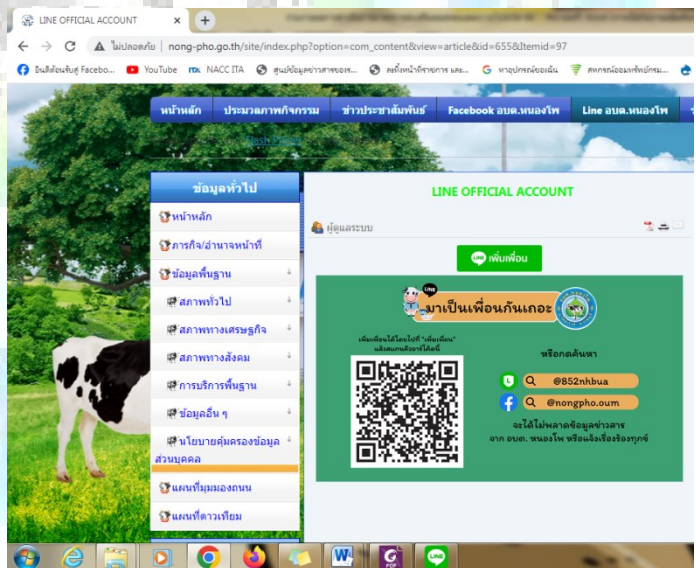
LINE OFFICIAL ACCOUNT ×

ไม่ปลอดภัย | nong-pho.go.th/site/index.php?option=com_content&view=article&id=655&Itemid=97

ยินดีต้อนรับสู่ Facebo... YouTube NACC ITA ศูนย์ข้อมูลข่าวสารของร... ลงทะเบียนเจ้าหน้าที่ราชการ และ... หาอุปกรณ์ของเล่น สหกรณ์ออมทรัพย์กรม...

หน้าหลัก | ประมวลภาพกิจกรรม | ข่าวประชาสัมพันธ์ | Facebook อบต.หนองโพ | Line อบต.หนองโพ

Flash Player

ข้อมูลทั่วไป
หน้าหลัก
ภารกิจ/อำนาจหน้าที่
ข้อมูลพื้นฐาน
สภาพทั่วไป
สภาพทางเศรษฐกิจ
สภาพทางสังคม
การบริการพื้นฐาน
ข้อมูลอื่น ๆ
นโยบายคุ้มครองข้อมูลส่วนบุคคล
แผนที่มุมมองถนน
แผนที่ดาวเทียม

LINE OFFICIAL ACCOUNT

ผู้ดูแลระบบ

เพิ่มเพื่อน

มาเป็นเพื่อนกันเถอะ

เพิ่มเพื่อนได้โดยใช้ "เพิ่มเพื่อน" แล้วสแกนคิวอาร์โค้ดนี้

หรือกดค้นหา
@852nhbua
@nongpho.oum

จะได้ไม่พลาดข้อมูลข่าวสาร จาก อบต. หนองโพ หรือแจ้งเรื่องร้องทุกข์